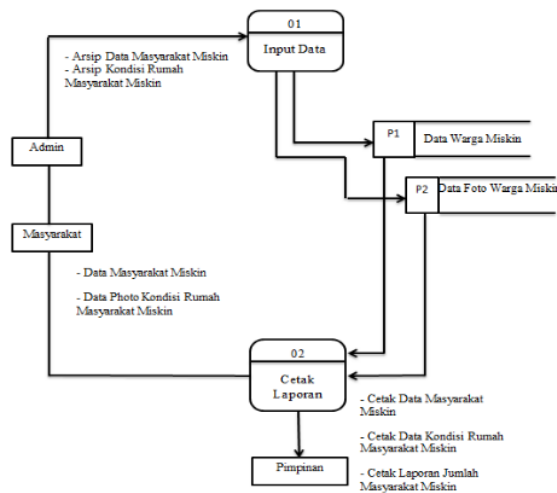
01
Input Data

- Arsip Data Masyarakat Miskin
- Arsip Kondisi Rumah Masyarakat Miskin

Admin

P1 Data Warga Miskin

P2 Data Foto Warga Miskin

Masyarakat

- Data Masyarakat Miskin

- Data Photo Kondisi Rumah Masyarakat Miskin

02
Cetak Laporan

- Cetak Data Masyarakat Miskin

- Cetak Data Kondisi Rumah Masyarakat Miskin

- Cetak Laporan Jumlah Masyarakat Miskin

Pimpinan